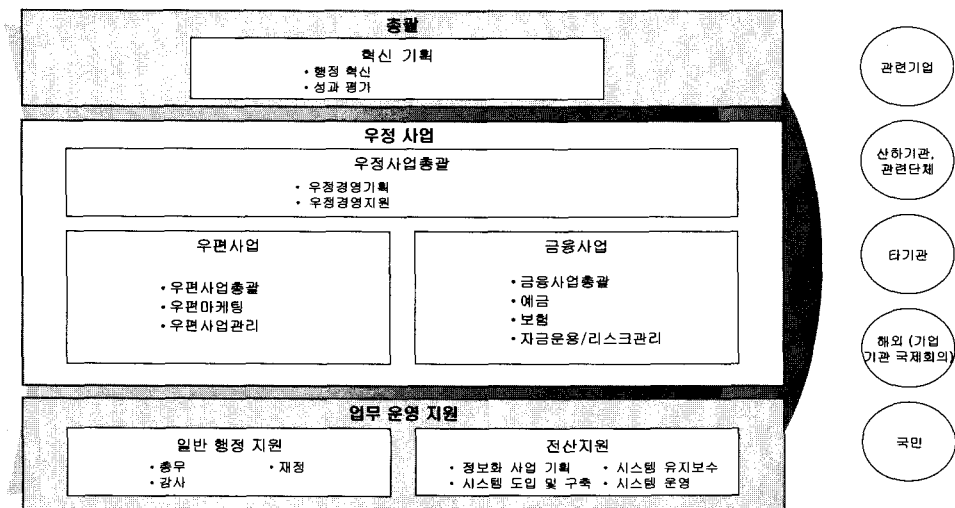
총괄

혁신 기획
• 행정 혁신
• 성과 평가

우정 사업

우정사업총괄
• 우정경영기획
• 우정경영지원

우편사업
• 우편사업총괄
• 우편마케팅
• 우편사업관리

금융사업
• 금융사업총괄
• 예금
• 보험
• 자금운용/리스크관리

업무 운영 지원

일반 행정 지원
• 총무
• 재정
• 감사

전산지원
• 정보화 사업 기획
• 시스템 유지보수
• 시스템 도입 및 구축
• 시스템 운영

관련기업

산하기관, 관련단체

타기관

해외 (기업 기관 국제회의)

국민